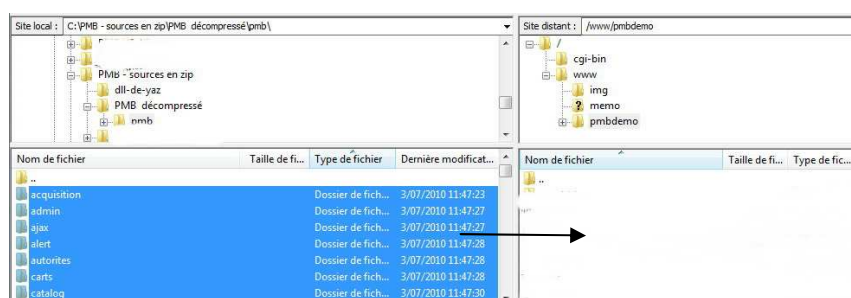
Site local : C:\PMB - sources en zip\PMB décompressé\pmb\

PMB - sources en zip
dll-de-yaz
PMB décompressé
pmb

Site distant : /www/pmbdemo

/
cgi-bin
www
img
memo
pmbdemo

| Nom de fichier | Taille de fi... | Type de fichier | Dernière modificat... |
|---|---|---|---|
| .. | | | |
| acquisition | | Dossier de fich... | 3/07/2010 11:47:23 |
| admin | | Dossier de fich... | 3/07/2010 11:47:27 |
| ajax | | Dossier de fich... | 3/07/2010 11:47:27 |
| alert | | Dossier de fich... | 3/07/2010 11:47:28 |
| autorites | | Dossier de fich... | 3/07/2010 11:47:28 |
| carts | | Dossier de fich... | 3/07/2010 11:47:28 |
| catalog | | Dossier de fich... | 3/07/2010 11:47:30 |

| Nom de fichier | Taille de fi... | Type de fic... |
|---|---|---|
| .. | | |